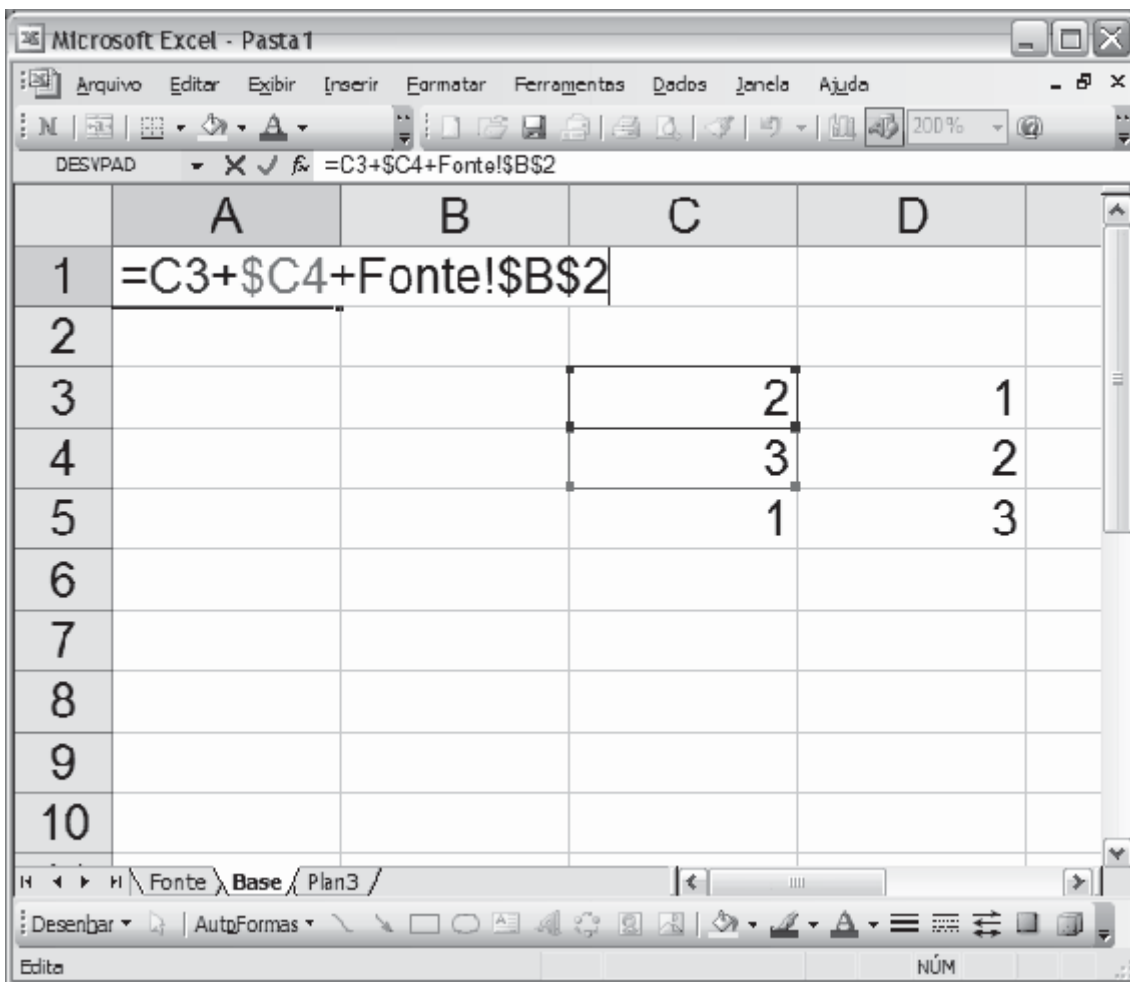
Microsoft Excel - Pasta1

Arquivo Editar Exibir Inserir Formatar Ferramentas Dados Janela Ajuda

N 200%

DESVPAD =C3+$C4+Fonte!$B$2

| | A | B | C | D |
|---|---|---|---|---|
| 1 | =C3+$C4+Fonte!$B$2 | | | |
| 2 | | | | |
| 3 | | | 2 | 1 |
| 4 | | | 3 | 2 |
| 5 | | | 1 | 3 |
| 6 | | | | |
| 7 | | | | |
| 8 | | | | |
| 9 | | | | |
| 10 | | | | |

Fonte Base Plan3

Desenhar AutoFormas

Edita NÚM